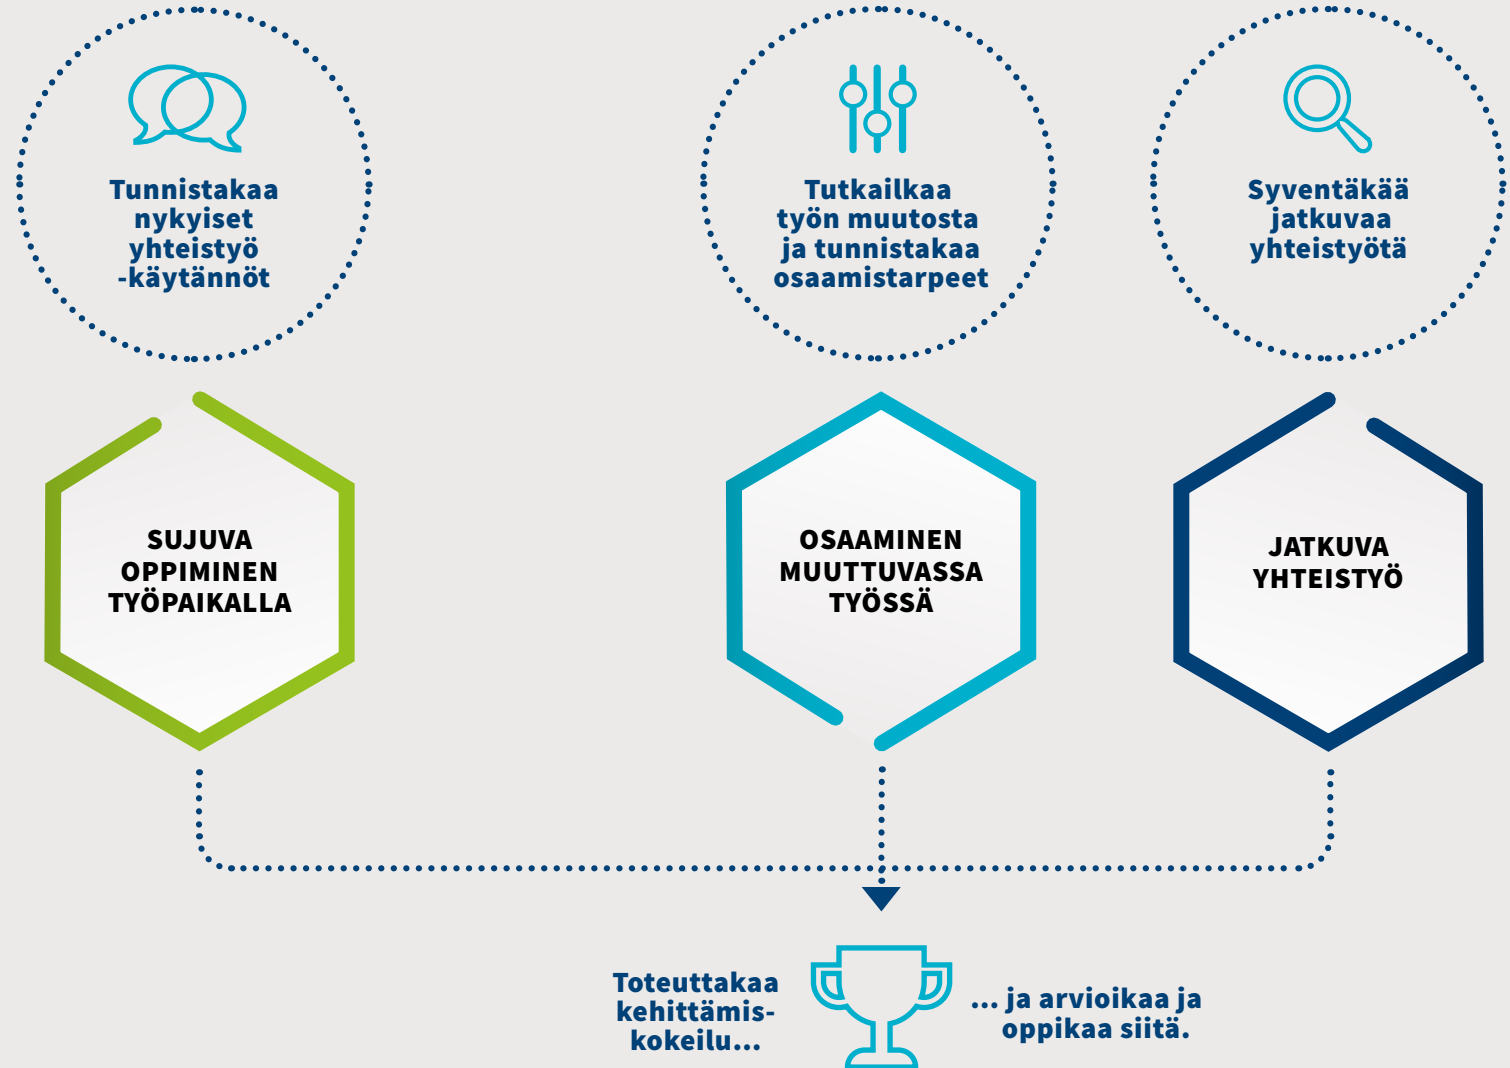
Tunnistakaa nykyiset yhteistyö -käytännöt

Tutkailkaa työn muutosta ja tunnistakaa osaamistarpeet

Syventäkää jatkuvaa yhteistyötä

SUJUVA OPPIMINEN TYÖPAIKALLA

OSAAMINEN MUUTTUVASSA TYÖSSÄ

JATKUVA YHTEISTYÖ

Toteuttakaa kehittämis-kokeilu...

... ja arvioikaa ja oppikaa siitä.